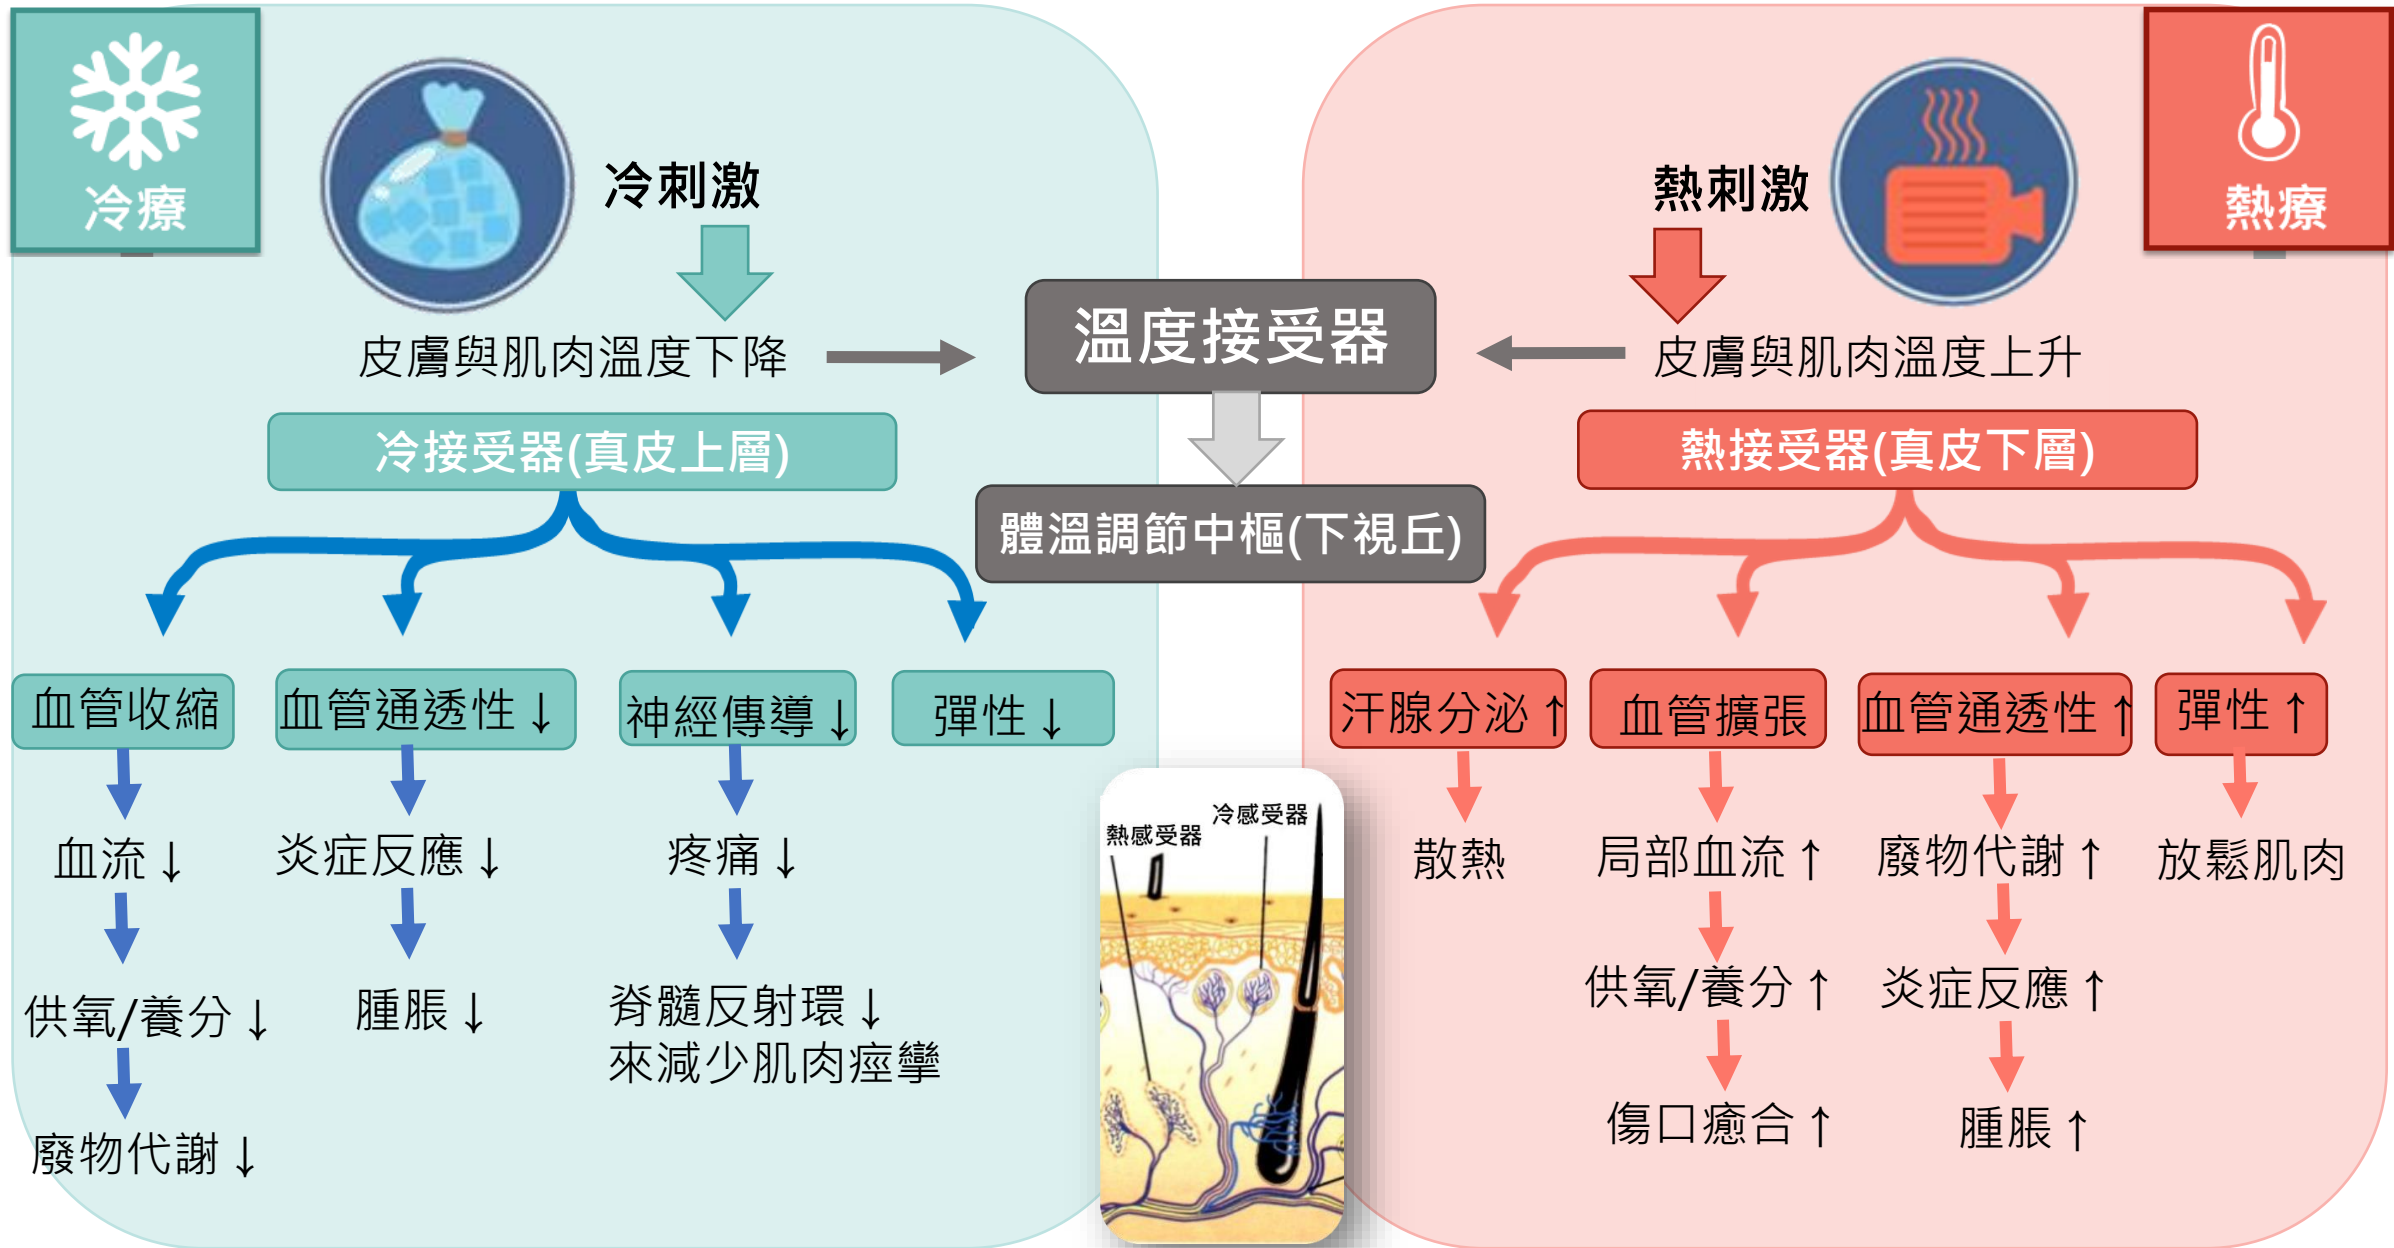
冷療

冷刺激

皮膚與肌肉溫度下降

冷接受器(真皮上層)

血管收縮

血流↓

供氧/養分↓

廢物代謝↓

血管通透性↓

炎症反應↓

腫脹↓

神經傳導↓

疼痛↓

脊髓反射環↓
來減少肌肉痙攣

彈性↓

溫度接受器

體溫調節中樞(下視丘)

熱感受器

冷感受器

熱療

熱刺激

皮膚與肌肉溫度上升

熱接受器(真皮下層)

汗腺分泌↑

散熱

血管擴張

局部血流↑

供氧/養分↑

傷口癒合↑

血管通透性↑

廢物代謝↑

炎症反應↑

腫脹↑

彈性↑

放鬆肌肉